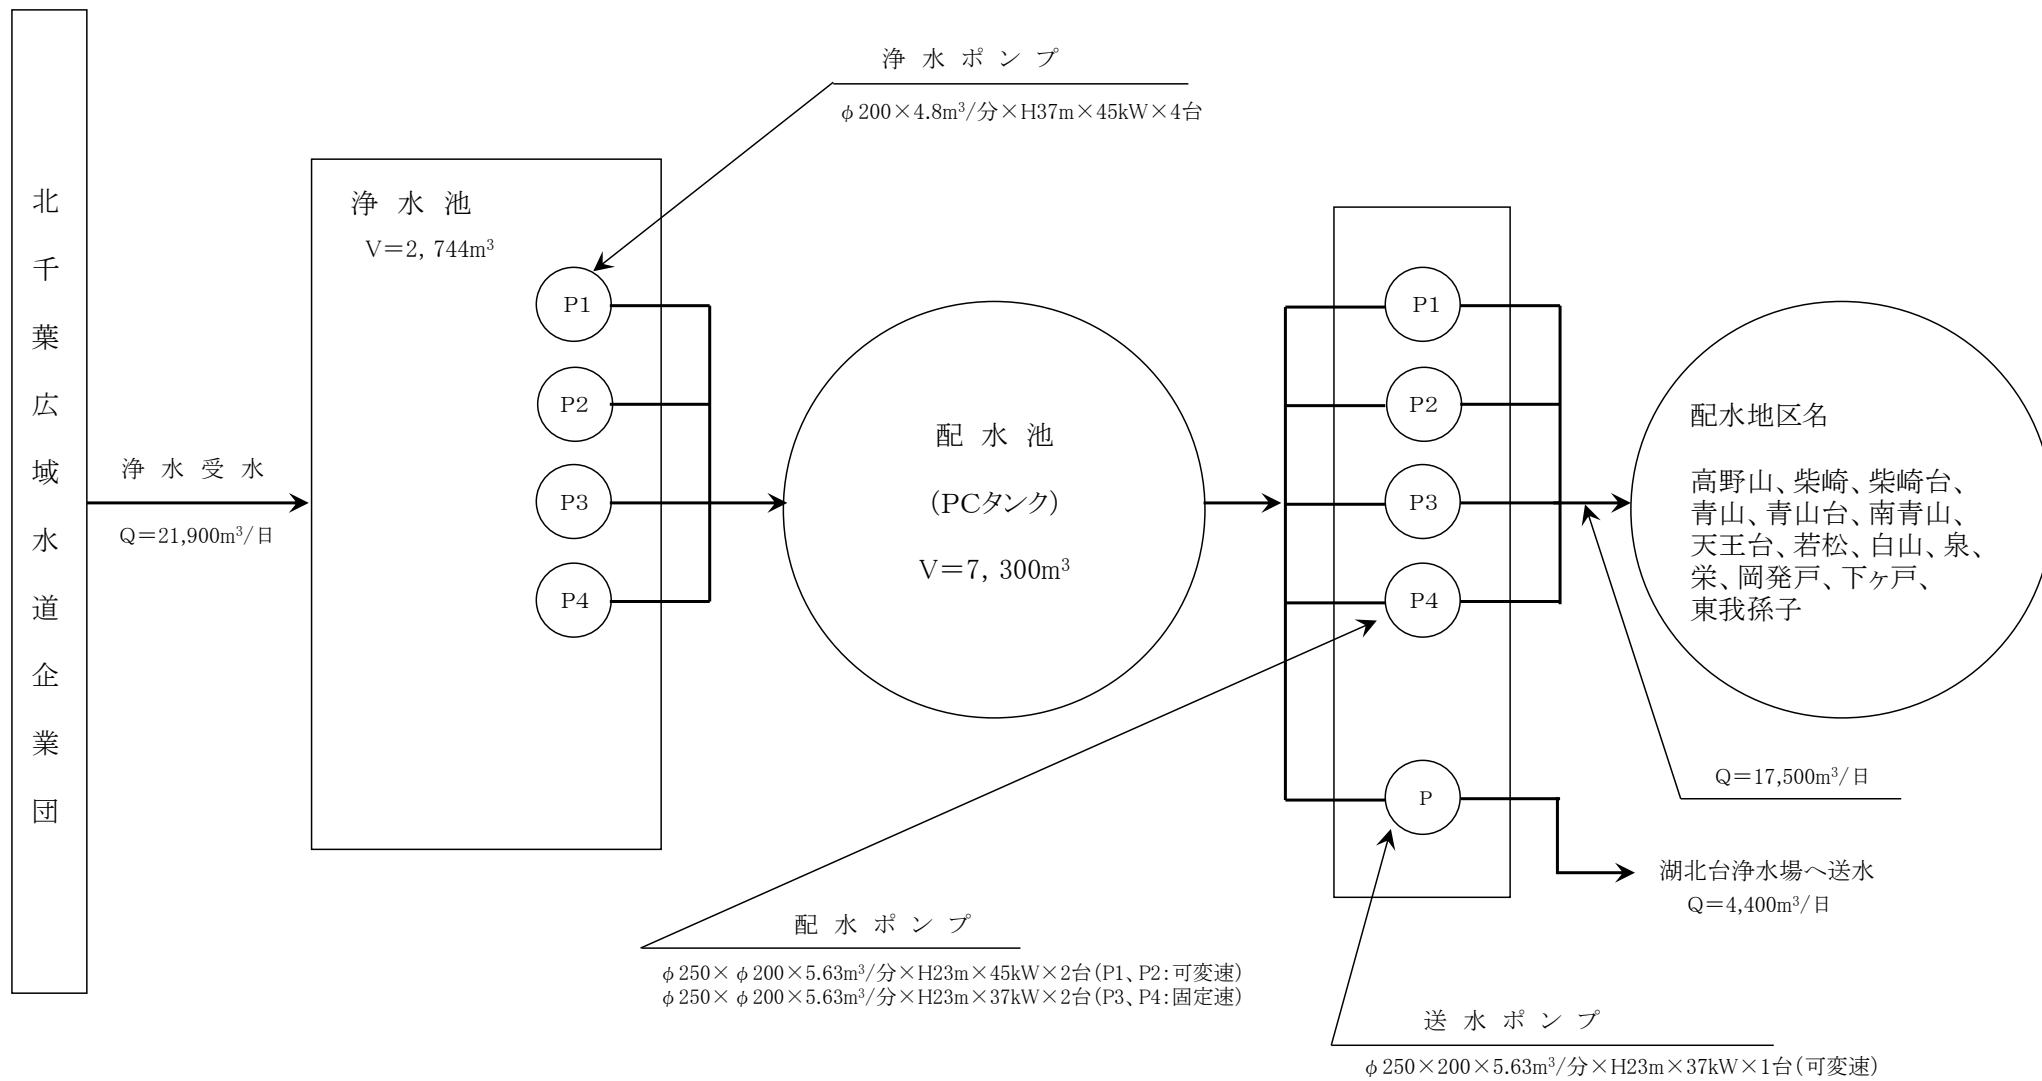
北千葉広域水道企業団

浄水受水

Q=21,900$m^3$/日

浄水ポンプ

$\phi$200×4.8$m^3$/分×H37m×45kW×4台

浄水池

V=2, 744$m^3$

P1

P2

P3

P4

配水池

(PCタンク)

V=7, 300$m^3$

P1

P2

P3

P4

P

配水地区名

高野山、柴崎、柴崎台、青山、青山台、南青山、天王台、若松、白山、泉、栄、岡発戸、下ヶ戸、東我孫子

Q=17,500$m^3$/日

湖北台浄水場へ送水

Q=4,400$m^3$/日

配水ポンプ

$\phi$250×$\phi$200×5.63$m^3$/分×H23m×45kW×2台(P1、P2:可変速)
$\phi$250×$\phi$200×5.63$m^3$/分×H23m×37kW×2台(P3、P4:固定速)

送水ポンプ

$\phi$250×200×5.63$m^3$/分×H23m×37kW×1台(可変速)